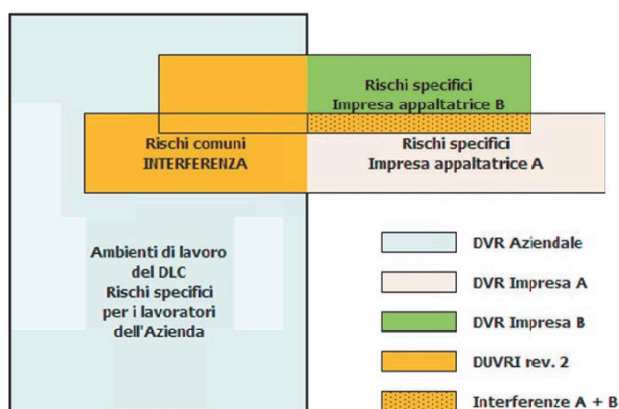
Rischi specifici
Impresa appaltatrice B

Rischi comuni
INTERFERENZA

Rischi specifici
Impresa appaltatrice A

Ambienti di lavoro
del DLC
Rischi specifici
per i lavoratori
dell'Azienda

DVR Aziendale

DVR Impresa A

DVR Impresa B

DUVRI rev. 2

Interferenze A + B